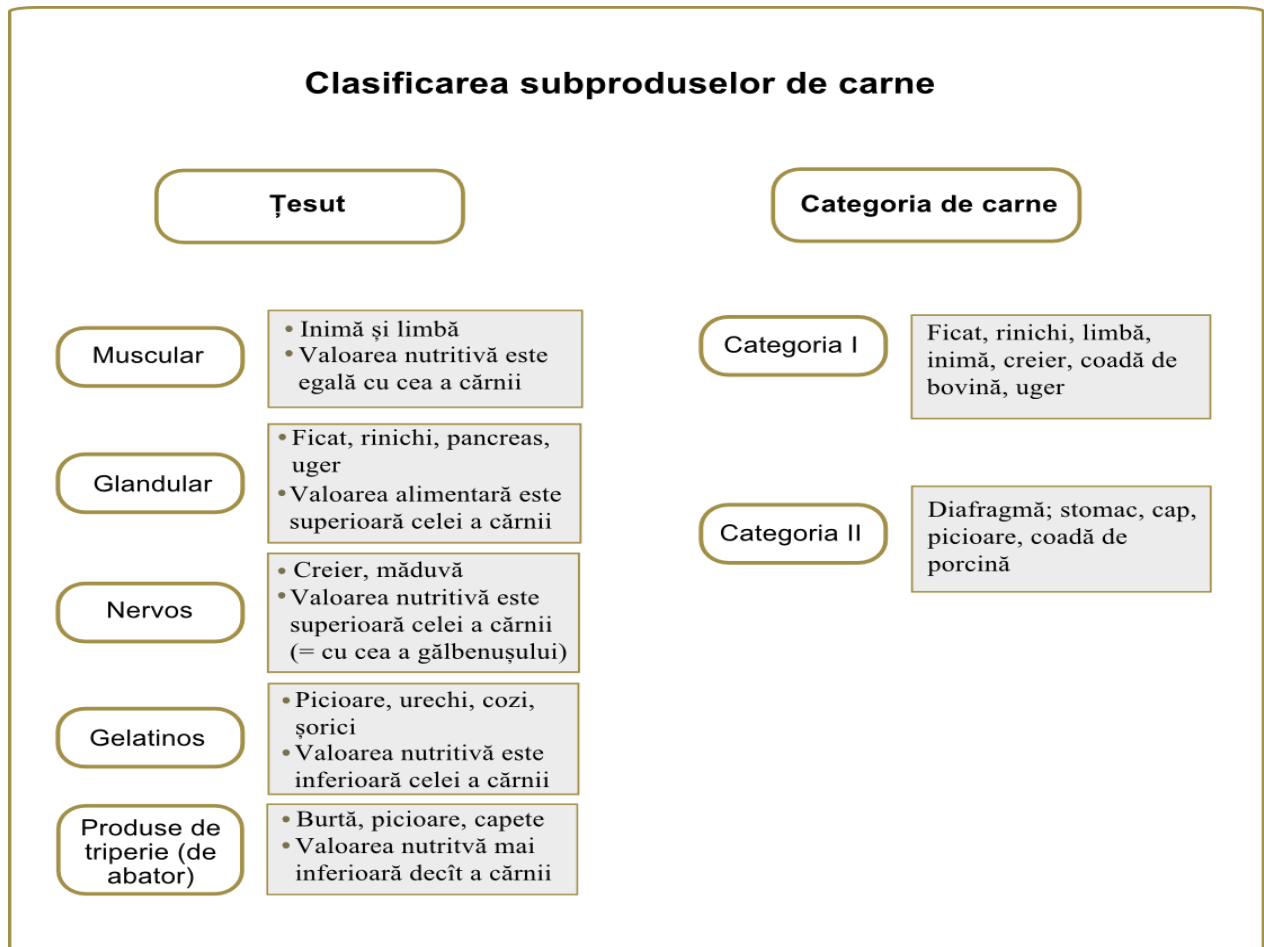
Clasificarea subproduselor de carne

Țesut

Muscular

• Inimă și limbă
• Valoarea nutritivă este egală cu cea a cărnii

Glandular

• Ficat, rinichi, pancreas, uger
• Valoarea alimentară este superioară celei a cărnii

Nervos

• Creier, măduvă
• Valoarea nutritivă este superioară celei a cărnii (= cu cea a gălbenușului)

Gelatinos

• Picioare, urechi, cozi, șorici
• Valoarea nutritivă este inferioară celei a cărnii

Produse de triperie (de abator)

• Burtă, picioare, capete
• Valoarea nutritvă mai inferioară decît a cărnii

Categoria de carne

Categoria I

Ficat, rinichi, limbă, inimă, creier, coadă de bovină, uger

Categoria II

Diafragmă; stomac, cap, picioare, coadă de porcină